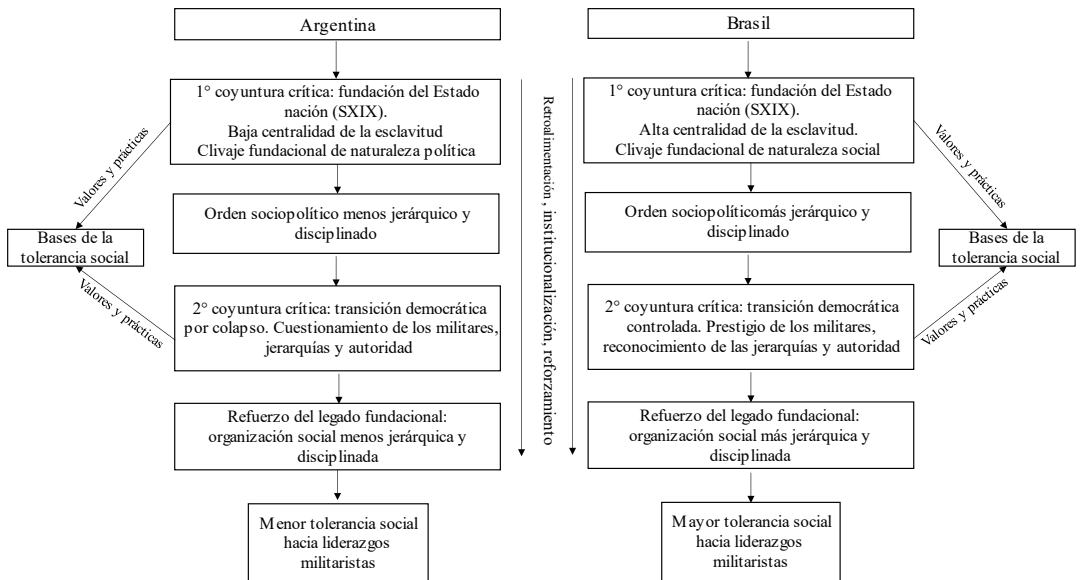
Argentina

1° coyuntura crítica: fundación del Estado nación (SXIX).
Baja centralidad de la esclavitud
Clivaje fundacional de naturaleza política

Valores y prácticas

Bases de la tolerancia social

Valores y prácticas

Orden sociopolítico menos jerárquico y disciplinado

2° coyuntura crítica: transición democrática por colapso. Cuestionamiento de los militares, jerarquías y autoridad

Refuerzo del legado fundacional: organización social menos jerárquica y disciplinada

Menor tolerancia social hacia liderazgos militaristas

Retroalimentación, institucionalización, reforzamiento

Brasil

1° coyuntura crítica: fundación del Estado nación (SXIX).
Alta centralidad de la esclavitud.
Clivaje fundacional de naturaleza social

Valores y prácticas

Bases de la tolerancia social

Valores y prácticas

Orden sociopolíticomás jerárquico y disciplinado

2° coyuntura crítica: transición democrática controlada. Prestigio de los militares, reconocimiento de las jerarquías y autoridad

Refuerzo del legado fundacional: organización social más jerárquica y disciplinada

Mayor tolerancia social hacia liderazgos militaristas